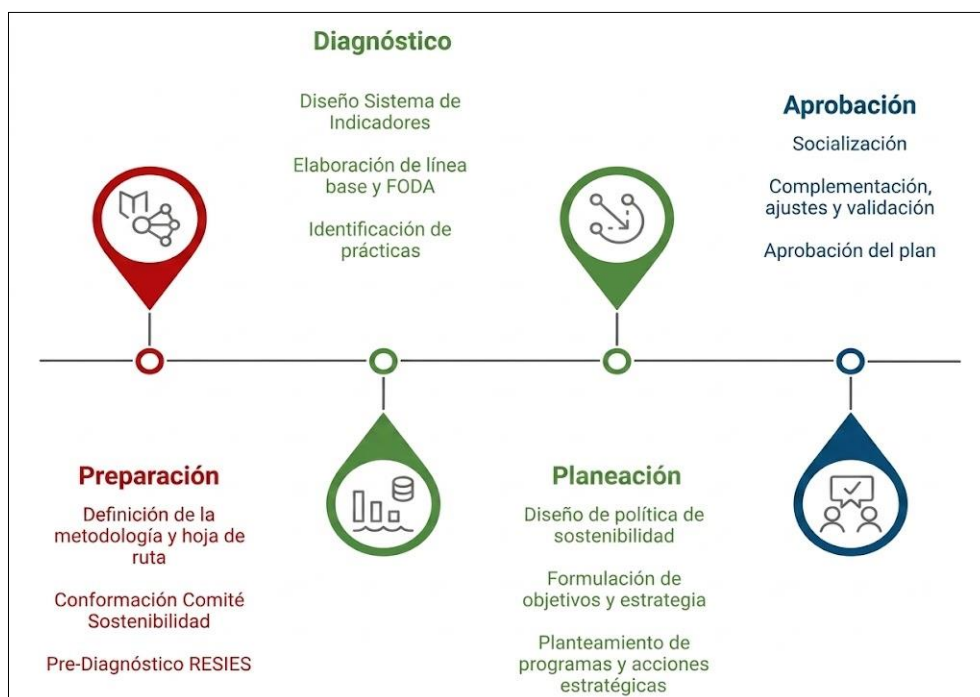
Diagnóstico

Diseño Sistema de Indicadores

Elaboración de línea base y FODA

Identificación de prácticas

Aprobación

Socialización

Complementación, ajustes y validación

Aprobación del plan

Preparación

Definición de la metodología y hoja de ruta

Conformación Comité Sostenibilidad

Pre-Diagnóstico RESIES

Planeación

Diseño de política de sostenibilidad

Formulación de objetivos y estrategia

Planteamiento de programas y acciones estratégicas